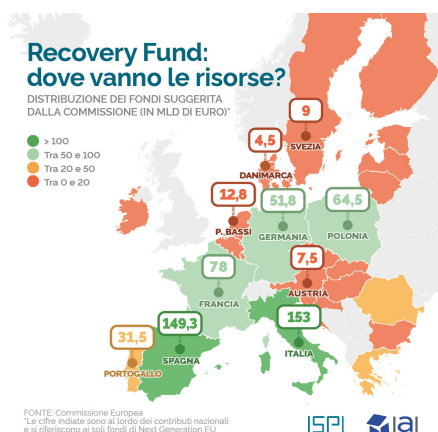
Recovery Fund: dove vanno le risorse?

DISTRIBUZIONE DEI FONDI SUGGERITA DALLA COMMISSIONE (IN MLD DI EURO)*

> 100
Tra 50 e 100
Tra 20 e 50
Tra 0 e 20

9
SVEZIA

4,5
DANIMARCA

12,8
P. BASSI

51,8
GERMANIA

64,5
POLONIA

7,5
AUSTRIA

78
FRANCIA

31,5
PORTOGALLO

149,3
SPAGNA

153
ITALIA

FONTE: Commissione Europea
*Le cifre indiate sono al lordo dei contributi nazionali e si riferiscono ai soli fondi di Next Generation EU

ISPI
iai